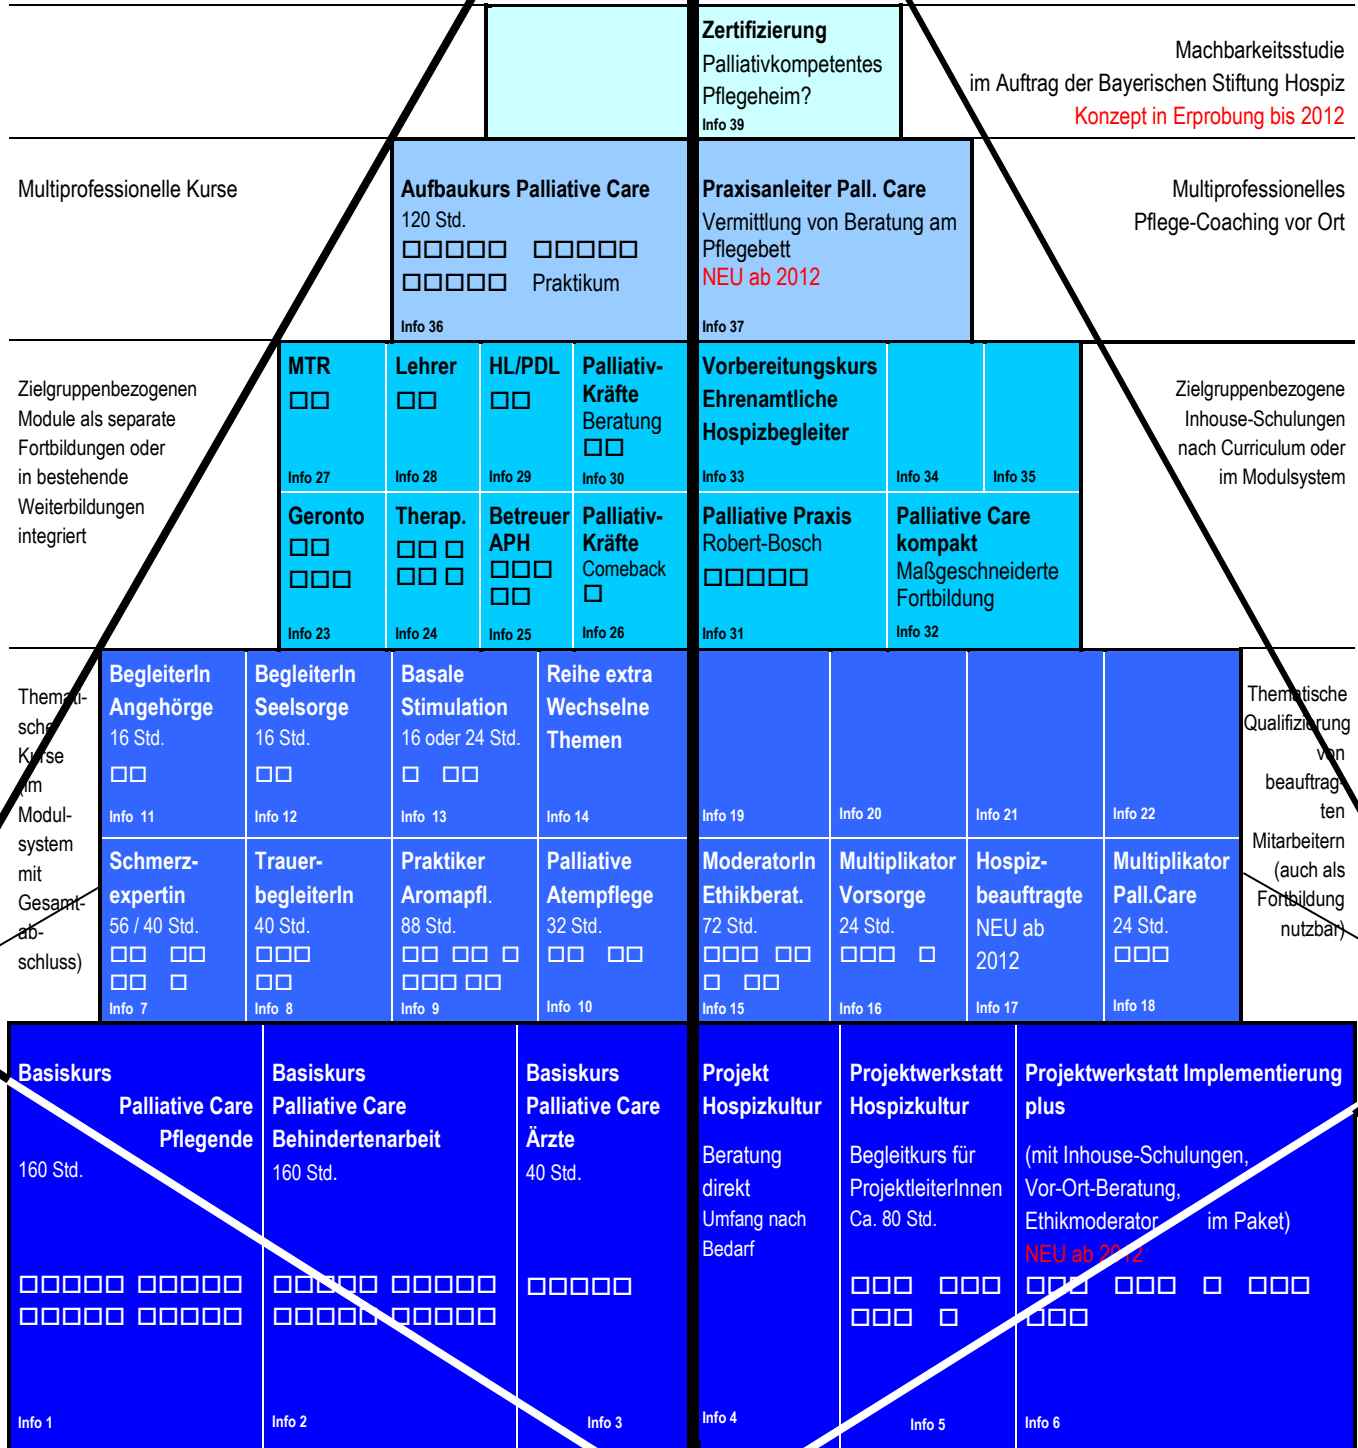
Zertifizierung
Palliativkompetentes Pflegeheim?
Info 39

Machbarkeitsstudie
im Auftrag der Bayerischen Stiftung Hospiz
Konzept in Erprobung bis 2012

Multiprofessionelle Kurse

Aufbaukurs Palliative Care
120 Std.
□□□□□ □□□□□
□□□□□ Praktikum
Info 36

Praxisanleiter Pall. Care
Vermittlung von Beratung am Pflegebett
NEU ab 2012
Info 37

Multiprofessionelles Pflege-Coaching vor Ort

Zielgruppenbezogenen Module als separate Fortbildungen oder in bestehende Weiterbildungen integriert

MTR
□□
Info 27

Lehrer
□□
Info 28

HL/PDL
□□
Info 29

Palliativ-Kräfte
Beratung
□□
Info 30

Vorbereitungskurs Ehrenamtliche Hospizbegleiter
Info 33

Info 34

Info 35

Zielgruppenbezogene Inhouse-Schulungen nach Curriculum oder im Modulsystem

Geronto
□□
□□□
Info 23

Therap.
□□ □
□□ □
Info 24

Betreuer APH
□□□
□□
Info 25

Palliativ-Kräfte
Comeback
□
Info 26

Palliative Praxis
Robert-Bosch
□□□□□
Info 31

Palliative Care kompakt
Maßgeschneiderte Fortbildung
Info 32

Thematische Kurse (im Modulsystem mit Gesamtabschluss)

BegleiterIn Angehörge
16 Std.
□□
Info 11

BegleiterIn Seelsorge
16 Std.
□□
Info 12

Basale Stimulation
16 oder 24 Std.
□ □□
Info 13

Reihe extra Wechselne Themen
Info 14

Info 19

Info 20

Info 21

Info 22

Thematische Qualifizierung von beauftragten Mitarbeitern (auch als Fortbildung nutzbar)

Schmerz-expertin
56 / 40 Std.
□□ □□
□□ □
Info 7

Trauer-begleiterIn
40 Std.
□□□
□□
Info 8

Praktiker Aromapfl.
88 Std.
□□ □□ □
□□□ □□
Info 9

Palliative Atempflege
32 Std.
□□ □□
Info 10

ModeratorIn Ethikberat.
72 Std.
□□□ □□
□ □□
Info 15

Multiplikator Vorsorge
24 Std.
□□□ □
Info 16

Hospiz-beauftragte
NEU ab 2012
Info 17

Multiplikator Pall.Care
24 Std.
□□□
Info 18

Basiskurs
Palliative Care
Pflegende
160 Std.
□□□□□ □□□□□
□□□□□ □□□□□
Info 1

Basiskurs
Palliative Care
Behindertenarbeit
160 Std.
□□□□□ □□□□□
□□□□□ □□□□□
Info 2

Basiskurs
Palliative Care
Ärzte
40 Std.
□□□□□
Info 3

Projekt Hospizkultur
Beratung direkt
Umfang nach Bedarf
Info 4

Projektwerkstatt Hospizkultur
Begleitkurs für ProjektleiterInnen
Ca. 80 Std.
□□□ □□□
□□□ □
Info 5

Projektwerkstatt Implementierung plus
(mit Inhouse-Schulungen, Vor-Ort-Beratung, Ethikmoderator im Paket)
NEU ab 2012
□□□ □□□ □ □□□
□□□
Info 6